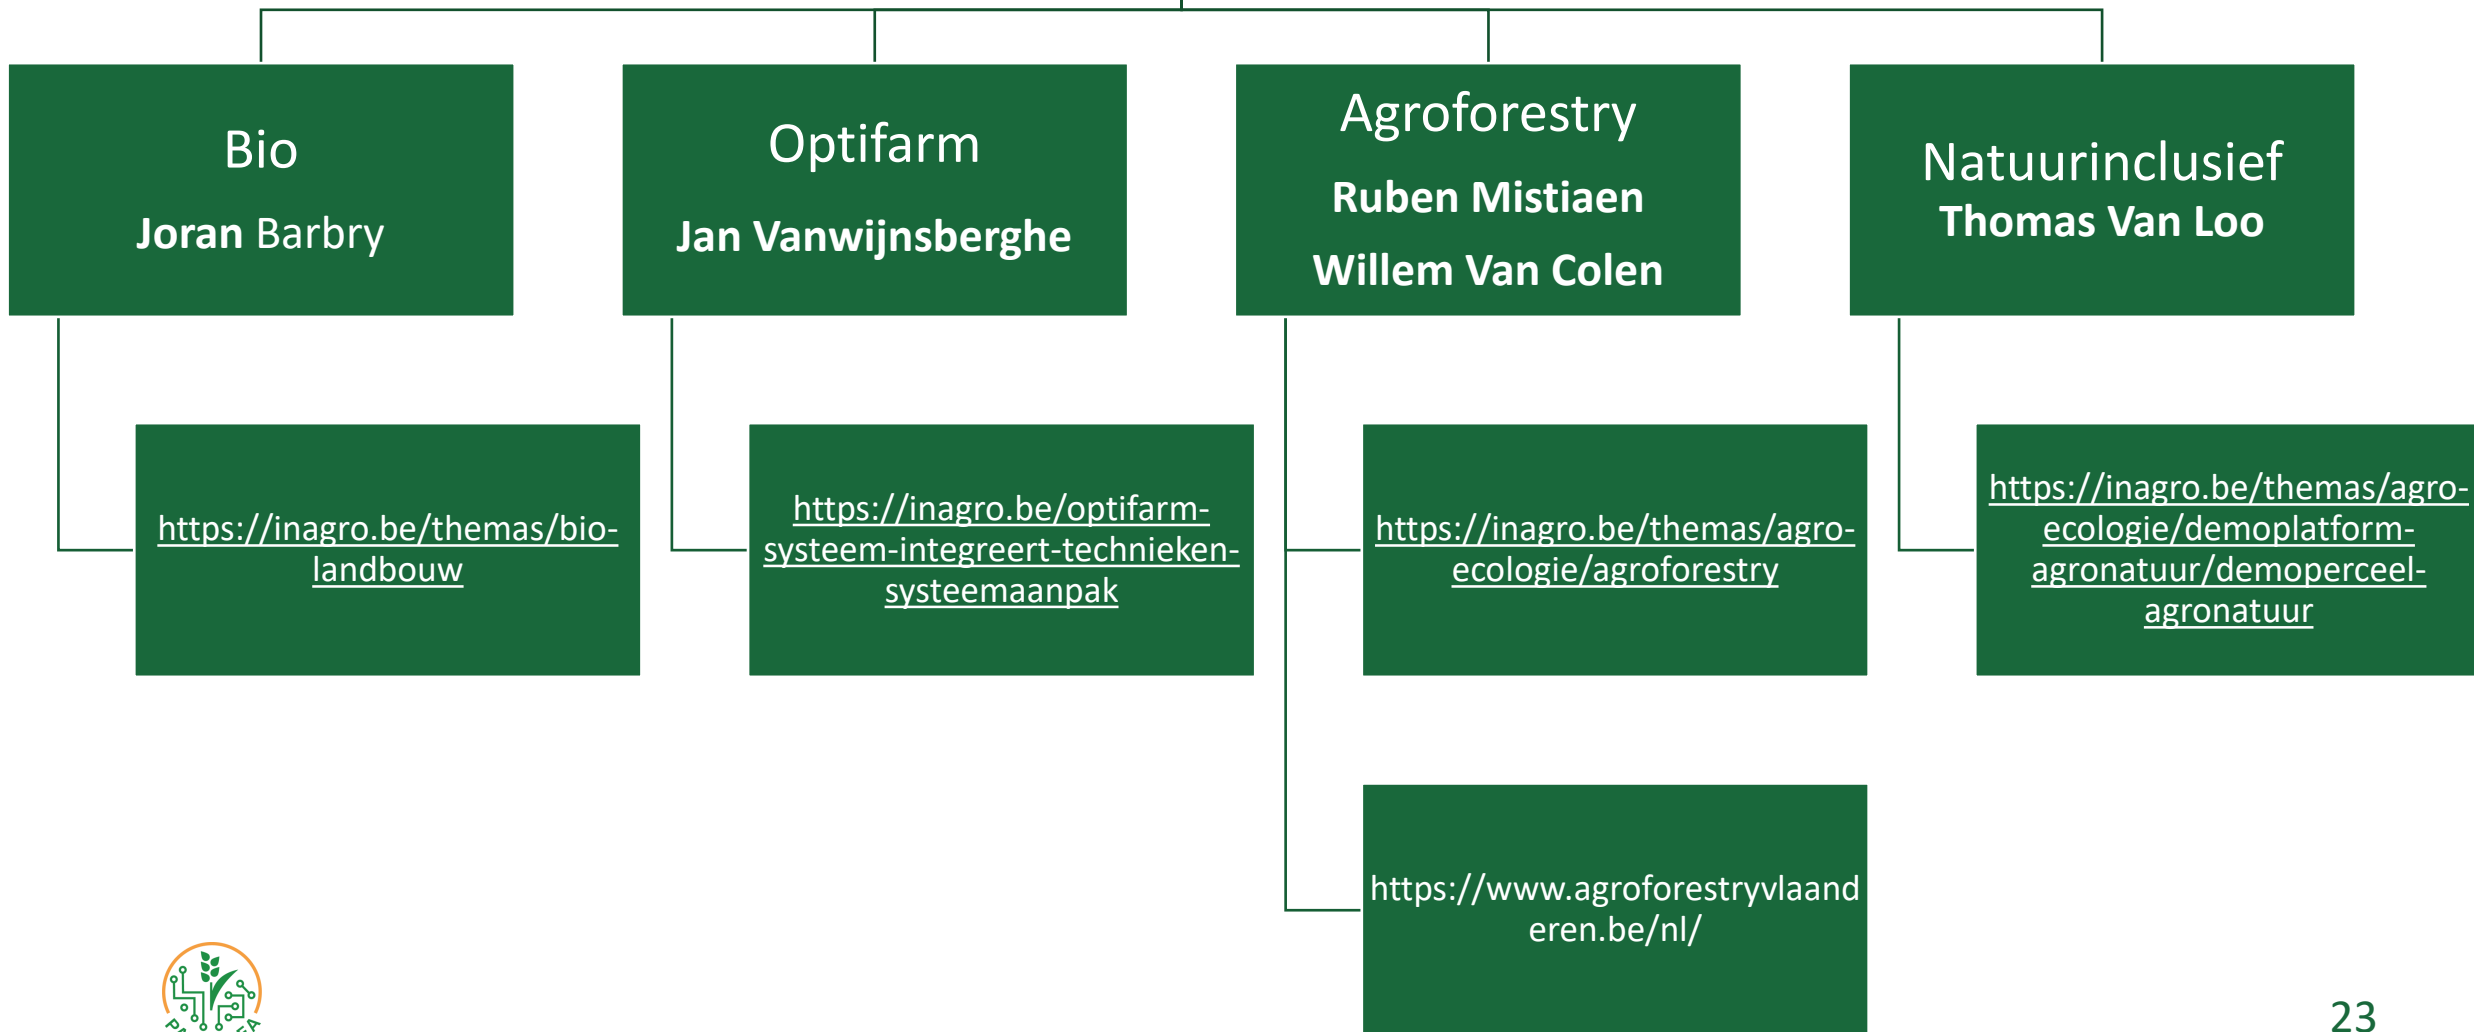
Bio

Joran Barbry

Optifarm

Jan Vanwijnsberghe

Agroforestry

Ruben Mistiaen

Willem Van Colen

Natuurinclusief

Thomas Van Loo

https://inagro.be/themas/bio-landbouw

https://inagro.be/optifarm-systeem-integreert-technieken-systeemaanpak

https://inagro.be/themas/agro-ecologie/agroforestry

https://inagro.be/themas/agro-ecologie/demoplatform-agronatuur/demoperceel-agronatuur

https://www.agroforestryvlaanderen.be/nl/

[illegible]

23